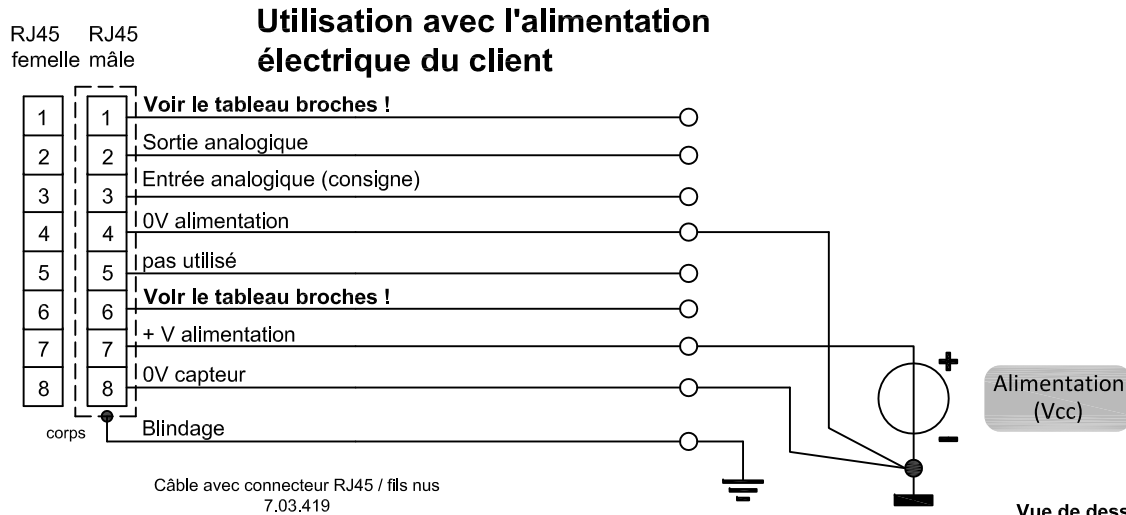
RJ45 femelle

RJ45 mâle

Utilisation avec l'alimentation électrique du client

| 1 | 1 | Voir le tableau broches ! |
|---|---|---|
| 2 | 2 | Sortie analogique |
| 3 | 3 | Entrée analogique (consigne) |
| 4 | 4 | 0V alimentation |
| 5 | 5 | pas utilisé |
| 6 | 6 | Voir le tableau broches ! |
| 7 | 7 | + V alimentation |
| 8 | 8 | 0V capteur |

corps

Blindage

+

Alimentation (Vcc)

−

Câble avec connecteur RJ45 / fils nus
7.03.419

Vue de dess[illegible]